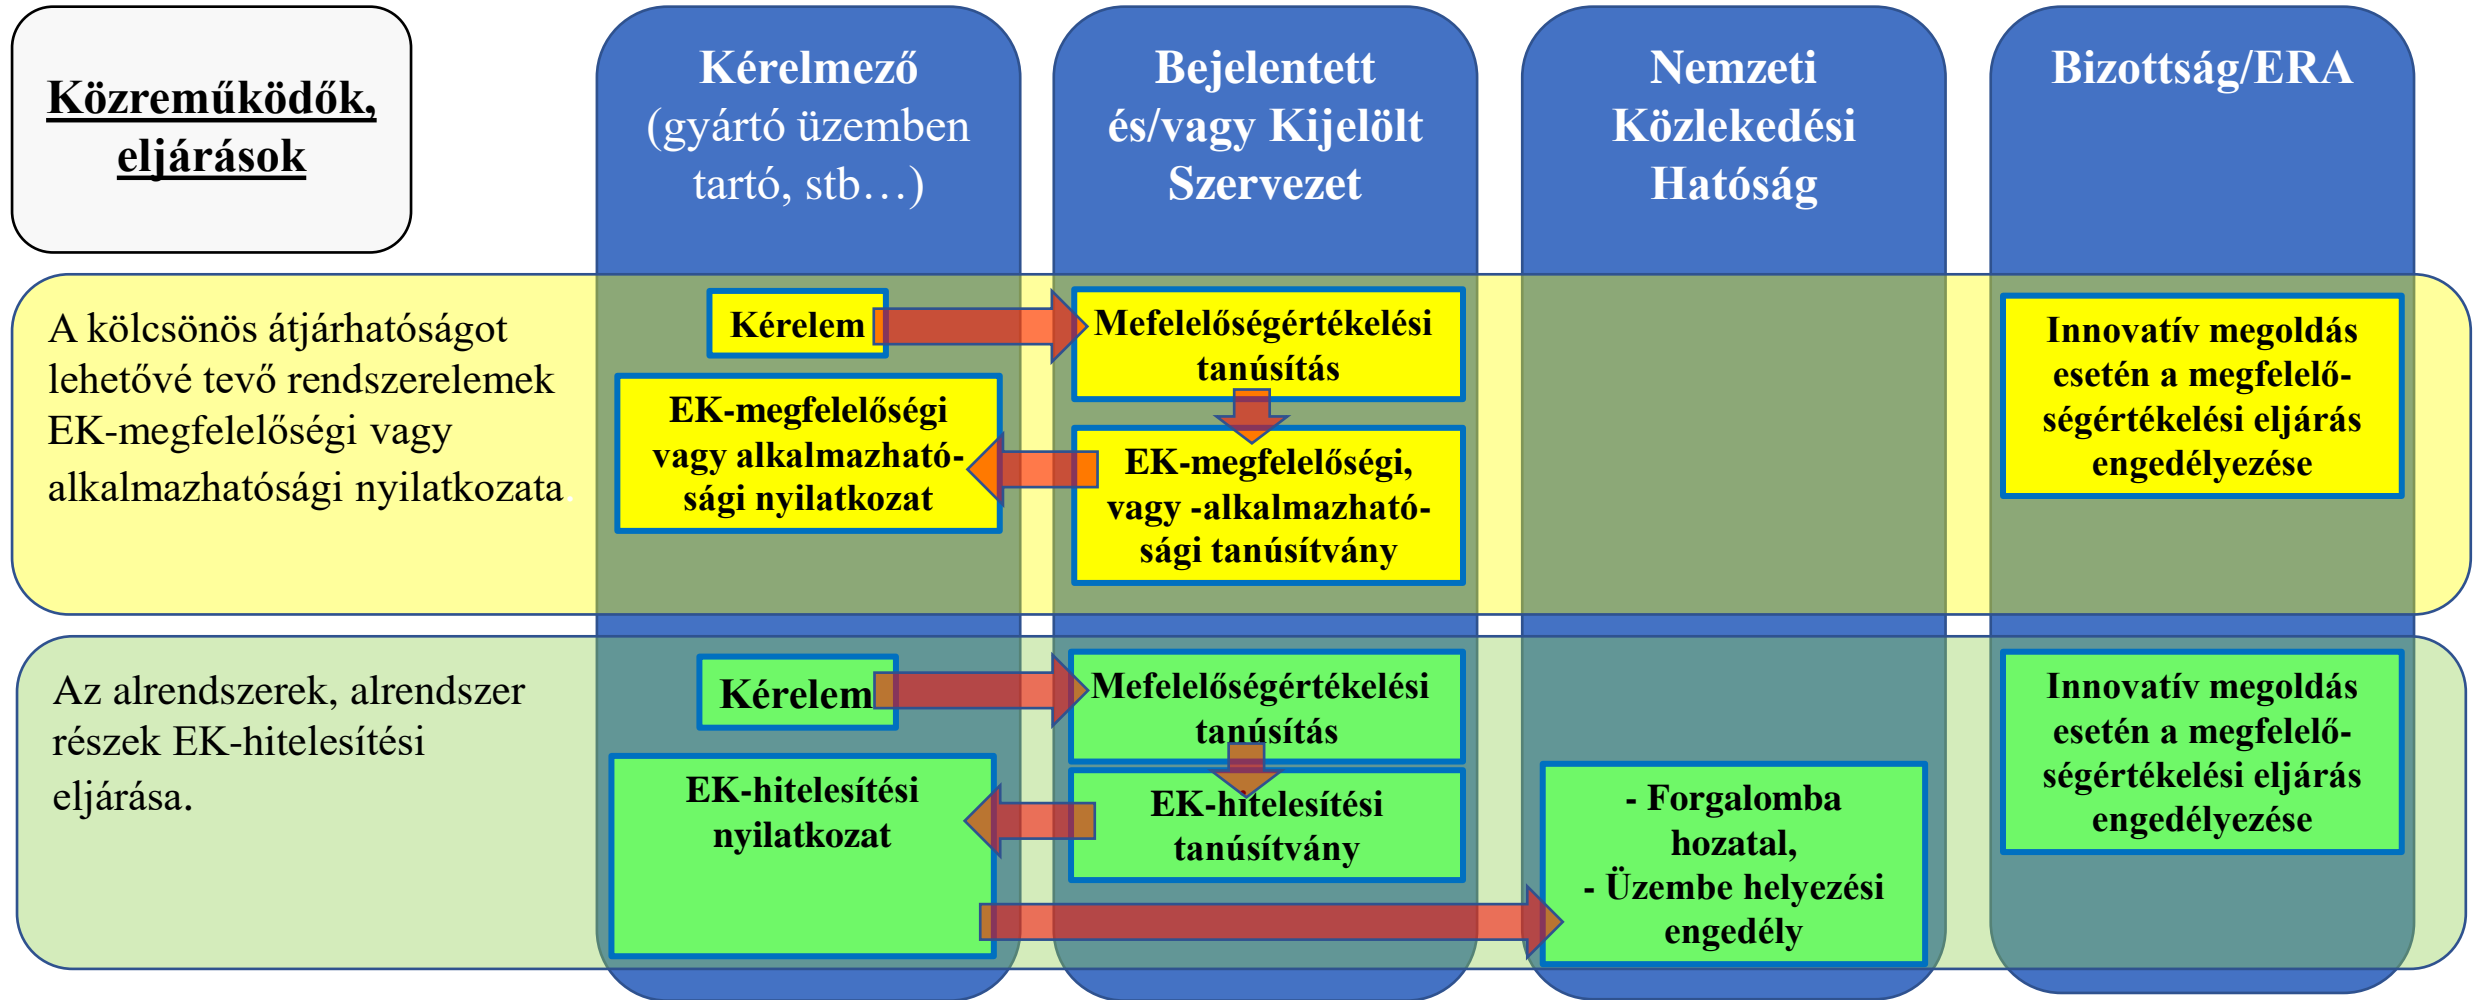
Közreműködők, eljárások

Kérelmező (gyártó üzemben tartó, stb…)

Bejelentett és/vagy Kijelölt Szervezet

Nemzeti Közlekedési Hatóság

Bizottság/ERA

A kölcsönös átjárhatóságot lehetővé tevő rendszerelemek EK-megfelelőségi vagy alkalmazhatósági nyilatkozata

Kérelem

Mefelelőségértékelési tanúsítás

EK-megfelelőségi vagy alkalmazhatósági nyilatkozat

EK-megfelelőségi, vagy -alkalmazhatósági tanúsítvány

Innovatív megoldás esetén a megfelelőségértékelési eljárás engedélyezése

Az alrendszerek, alrendszer részek EK-hitelesítési eljárása.

Kérelem

Mefelelőségértékelési tanúsítás

EK-hitelesítési nyilatkozat

EK-hitelesítési tanúsítvány

- Forgalomba hozatal,
- Üzembe helyezési engedély

Innovatív megoldás esetén a megfelelőségértékelési eljárás engedélyezése